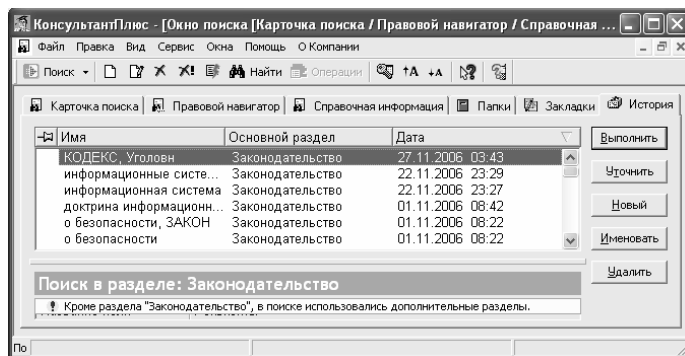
КонсультантПлюс - [Окно поиска [Карточка поиска / Правовой навигатор / Справочная ...

Файл Правка Вид Сервис Окна Помощь О Компании

Поиск Найти Операции +A +A

Карточка поиска | Правовой навигатор | Справочная информация | Папки | Закладки | История

| Имя | Основной раздел | Дата |
|---|---|---|
| КОДЕКС, Уголовн | Законодательство | 27.11.2006 03:43 |
| информационные систе... | Законодательство | 22.11.2006 23:29 |
| информационная система | Законодательство | 22.11.2006 23:27 |
| доктрина информационн... | Законодательство | 01.11.2006 08:42 |
| о безопасности, ЗАКОН | Законодательство | 01.11.2006 08:22 |
| о безопасности | Законодательство | 01.11.2006 08:22 |

Выполнить

Уточнить

Новый

Именовать

Удалить

Поиск в разделе: Законодательство

Кроме раздела "Законодательство", в поиске использовались дополнительные разделы.

По